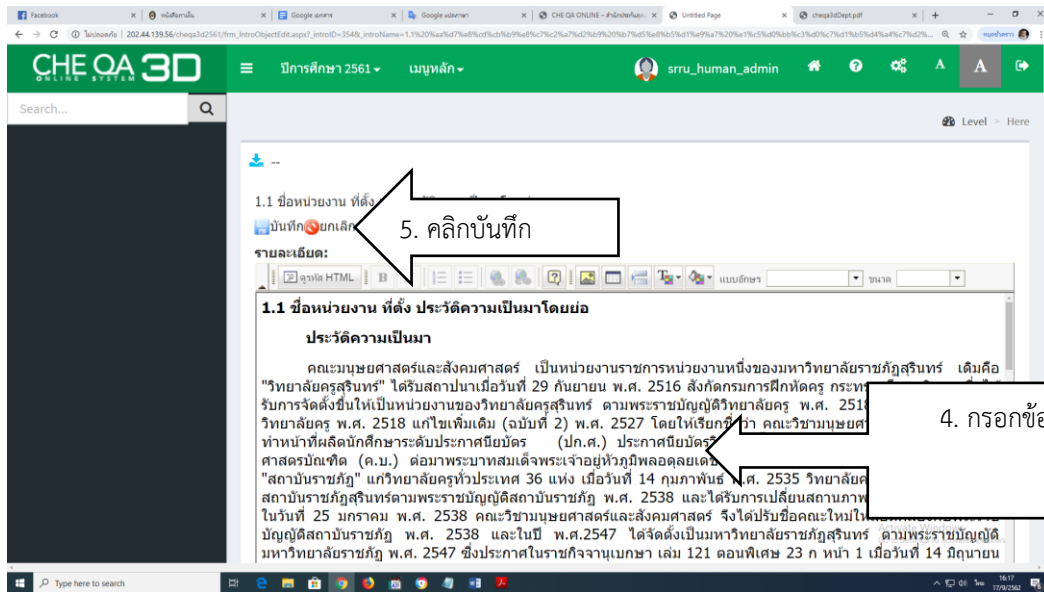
Facebook | หนังสือราชการ | Google เอกสาร | Google แปลภาษา | CHE QA ONLINE - สำนักประกันคุณ | Untitled Page | cheqa3dDept.pdf

ไม่ปลอดภัย | 202.44.139.56/cheqa3d2561/frm_IntroObjectEdit.aspx?_introID=354&_introName=1.1%20%aa%d7%e8%cd%cb%b9%e8%c7%2a%a7%d2%b9%20%b7%d5%e8%b5%d1%e9%a7%20%e1%c5%d0%bb%c3%d0%c7%d1%b5%d4%a4%c7%d2%...

CHE QA 3D ONLINE SYSTEM

ปีการศึกษา 2561 ▾ เมนูหลัก ▾ srru_human_admin A A

Search...

Level > Here

--

1.1 ชื่อหน่วยงาน ที่ตั้ง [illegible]

บันทึก ยกเลิก

5. คลิกบันทึก

รายละเอียด:

ดูรหัส HTML B แบบอักษร ขนาด

1.1 ชื่อหน่วยงาน ที่ตั้ง ประวัติความเป็นมาโดยย่อ

ประวัติความเป็นมา

คณะมนุษยศาสตร์และสังคมศาสตร์ เป็นหน่วยงานราชการหน่วยงานหนึ่งของมหาวิทยาลัยราชภัฏสุรินทร์ เดิมคือ "วิทยาลัยครูสุรินทร์" ได้รับสถาปนาเมื่อวันที่ 29 กันยายน พ.ศ. 2516 สังกัดกรมการฝึกหัดครู กระทร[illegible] รับการจัดตั้งขึ้นให้เป็นหน่วยงานของวิทยาลัยครูสุรินทร์ ตามพระราชบัญญัติวิทยาลัยครู พ.ศ. 251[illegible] วิทยาลัยครู พ.ศ. 2518 แก้ไขเพิ่มเติม (ฉบับที่ 2) พ.ศ. 2527 โดยให้เรียกชื่อว่า คณะวิชามนุษยศ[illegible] ทำหน้าที่ผลิตนักศึกษาระดับประกาศนียบัตร (ปก.ศ.) ประกาศนียบัตร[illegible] ศาสตรบัณฑิต (ค.บ.) ต่อมาพระบาทสมเด็จพระเจ้าอยู่หัวภูมิพลอดุลยเดช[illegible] "สถาบันราชภัฏ" แก่วิทยาลัยครูทั่วประเทศ 36 แห่ง เมื่อวันที่ 14 กุมภาพันธ์ พ.ศ. 2535 วิทยาลัย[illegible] สถาบันราชภัฏสุรินทร์ตามพระราชบัญญัติสถาบันราชภัฏ พ.ศ. 2538 และได้รับการเปลี่ยนสถานภาพ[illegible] ในวันที่ 25 มกราคม พ.ศ. 2538 คณะวิชามนุษยศาสตร์และสังคมศาสตร์ จึงได้ปรับชื่อคณะใหม่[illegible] บัญญัติสถาบันราชภัฏ พ.ศ. 2538 และในปี พ.ศ.2547 ได้จัดตั้งเป็นมหาวิทยาลัยราชภัฏสุรินทร์ ตามพระราชบัญญัติ มหาวิทยาลัยราชภัฏ พ.ศ. 2547 ซึ่งประกาศในราชกิจจานุเบกษา เล่ม 121 ตอนพิเศษ 23 ก หน้า 1 เมื่อวันที่ 14 มิถุนายน

4. กรอกข้อ

Type here to search

16:17 17/9/2562